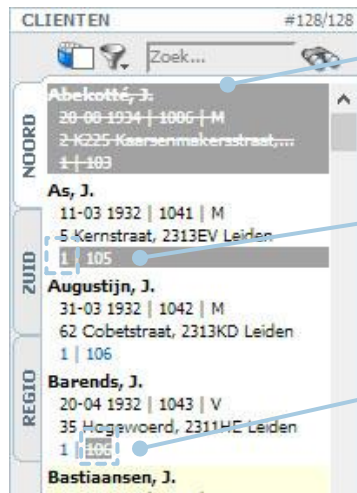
CLIENTEN #128/128

Zoek...

NOORD

ZUID

REGIO

Abekotté, J.
28-08-1934 | 1006 | M
2 K225 Kaarsenmakerstraat,...
1 | 103

As, J.
11-03 1932 | 1041 | M
5 Kernstraat, 2313EV Leiden
1 | 105

Augustijn, J.
31-03 1932 | 1042 | M
62 Cobetstraat, 2313KD Leiden
1 | 106

Barends, J.
20-04 1932 | 1043 | V
35 Hogewoerd, 2311HE Leiden
1 | 106

Bastiaansen, J.